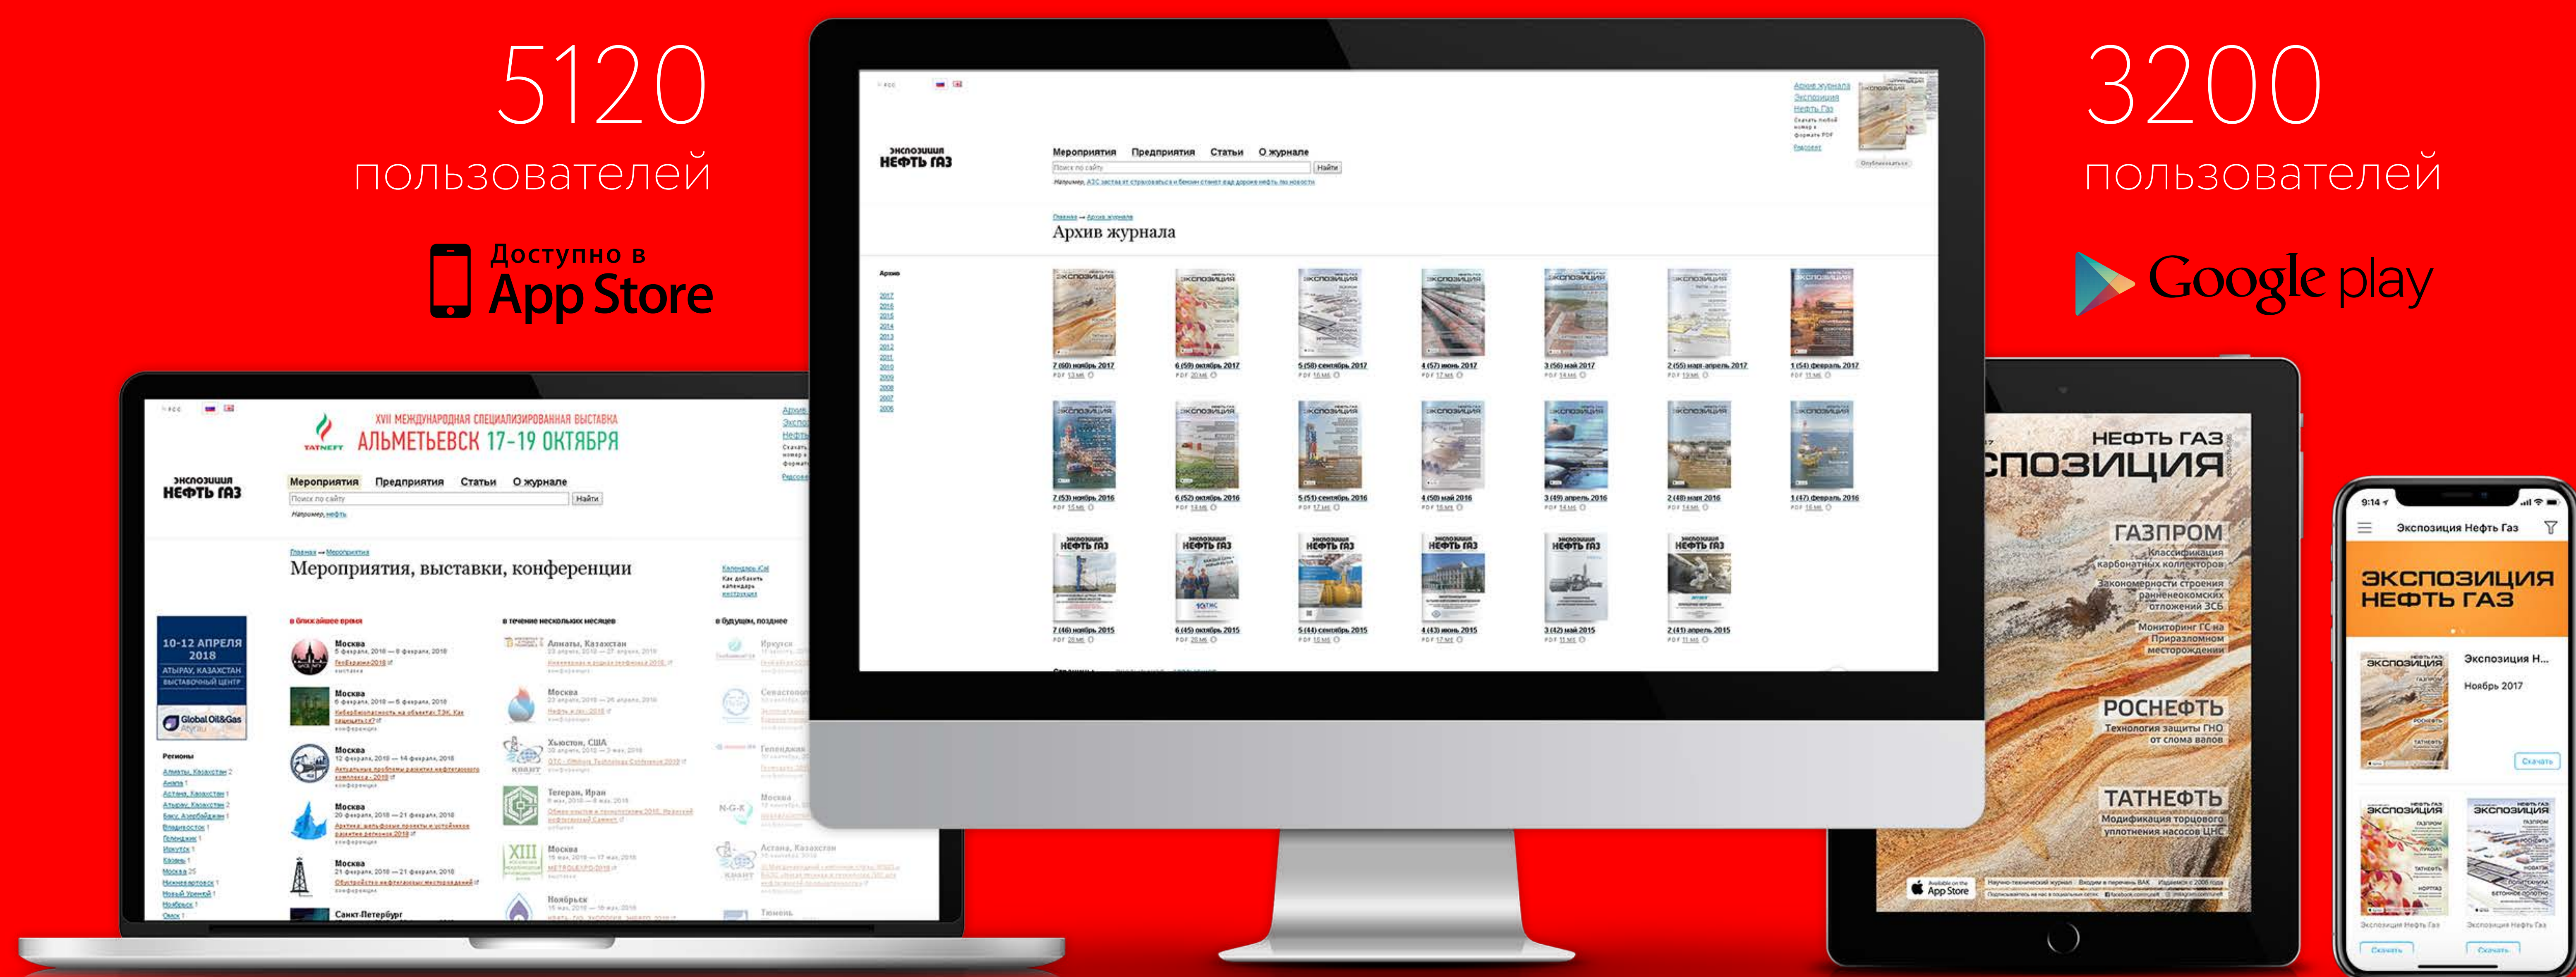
5120
пользователей

Доступно в
App Store

3200
пользователей

Google play

экспозиция
НЕФТЬ ГАЗ

Мероприятия Предприятия Статьи О журнале

Поиск по сайту Найти

Архив журнала

Архив

2017
2016
2015
2014
2013
2012
2011
2010
2009
2008
2007
2006

7 (60) ноябрь 2017
6 (59) октябрь 2017
5 (58) сентябрь 2017
4 (57) июнь 2017
3 (56) май 2017
2 (55) март-апрель 2017
1 (54) февраль 2017

7 (53) ноябрь 2016
6 (52) октябрь 2016
5 (51) сентябрь 2016
4 (50) май 2016
3 (49) апрель 2016
2 (48) март 2016
1 (47) февраль 2016

7 (46) ноябрь 2015
6 (45) октябрь 2015
5 (44) сентябрь 2015
4 (43) июнь 2015
3 (42) май 2015
2 (41) апрель 2015

XVII МЕЖДУНАРОДНАЯ СПЕЦИАЛИЗИРОВАННАЯ ВЫСТАВКА
АЛЬМЕТЬЕВСК 17-19 ОКТЯБРЯ
TATNEFT

экспозиция
НЕФТЬ ГАЗ

Мероприятия Предприятия Статьи О журнале

Поиск по сайту Найти

Мероприятия, выставки, конференции

10-12 АПРЕЛЯ 2018
АТЫРАУ, КАЗАХСТАН

Global Oil&Gas

Регионы

Москва
Москва
Москва
Москва
Москва
Санкт-Петербург

Алматы, Казахстан
Москва
Хьюстон, США
Тегеран, Иран
Москва
Ноябрьск

Иркутск
Севастополь
Геленджик
Москва
Астана, Казахстан
Тюмень

НЕФТЬ ГАЗ
ЭКСПОЗИЦИЯ
ГАЗПРОМ
Классификация карбонатных коллекторов
Закономерности строения раннепеокомских отложений ЗСБ
Мониторинг ГС на Приразломном месторождении
РОСНЕФТЬ
Технология защиты ГНО от слома валов
ТАТНЕФТЬ
Модификация торцового уплотнения насосов ЦНС

App Store

9:14
Экспозиция Нефть Газ
ЭКСПОЗИЦИЯ НЕФТЬ ГАЗ
Экспозиция Н...
Ноябрь 2017
Скачать
Экспозиция Нефть Газ
Экспозиция Нефть Газ
Скачать
Скачать